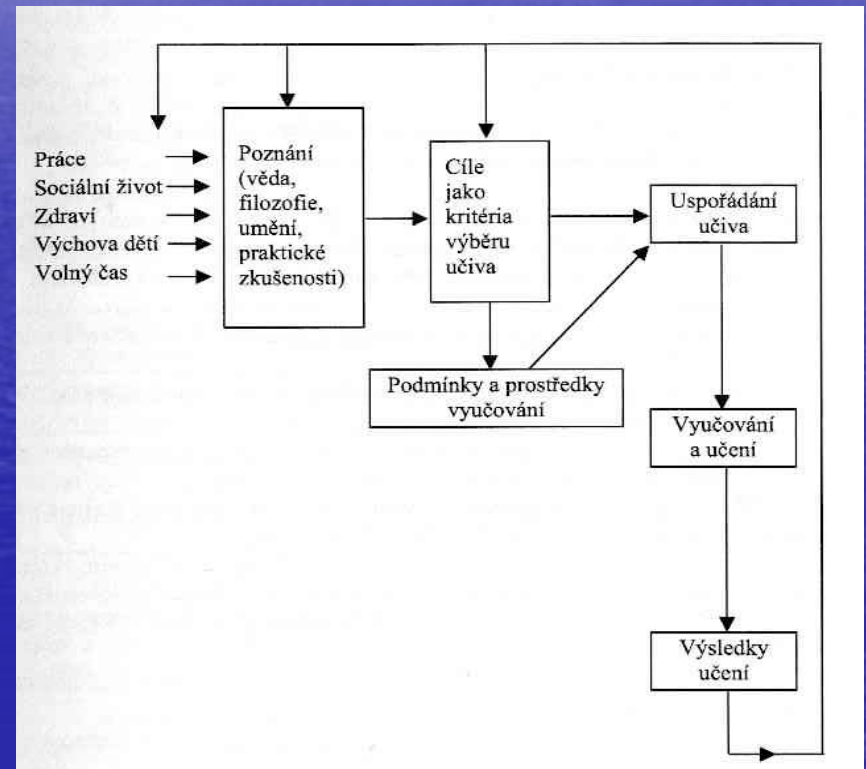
Práce
Sociální život
Zdraví
Výchova dětí
Volný čas

Poznání (věda, filozofie, umění, praktické zkušenosti)

Cíle jako kritéria výběru učiva

Uspořádání učiva

Podmínky a prostředky vyučování

Vyučování a učení

Výsledky učení